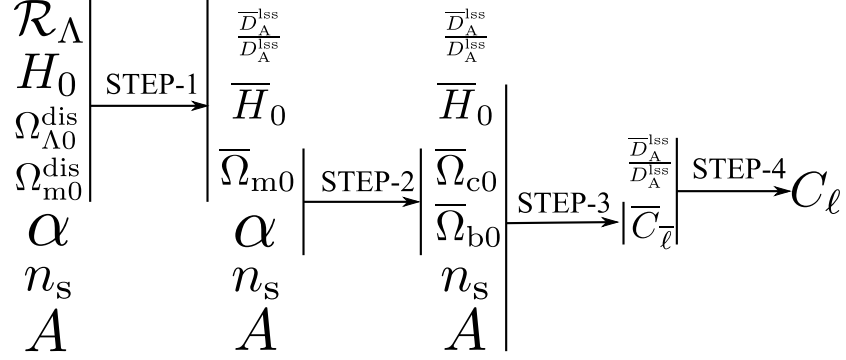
$\mathcal{R}_\Lambda$
$H_0$
$\Omega^{\rm dis}_{\Lambda 0}$
$\Omega^{\rm dis}_{\rm m0}$
$\alpha$
$n_{\rm s}$
$A$

STEP-1

$\frac{\overline{D}^{\rm lss}_{\rm A}}{D^{\rm lss}_{\rm A}}$
$\overline{H}_0$
$\overline{\Omega}_{\rm m0}$
$\alpha$
$n_{\rm s}$
$A$

STEP-2

$\frac{\overline{D}^{\rm lss}_{\rm A}}{D^{\rm lss}_{\rm A}}$
$\overline{H}_0$
$\overline{\Omega}_{\rm c0}$
$\overline{\Omega}_{\rm b0}$
$n_{\rm s}$
$A$

STEP-3

$\frac{\overline{D}^{\rm lss}_{\rm A}}{D^{\rm lss}_{\rm A}}$
$\overline{C}_{\overline{\ell}}$

STEP-4

$C_\ell$